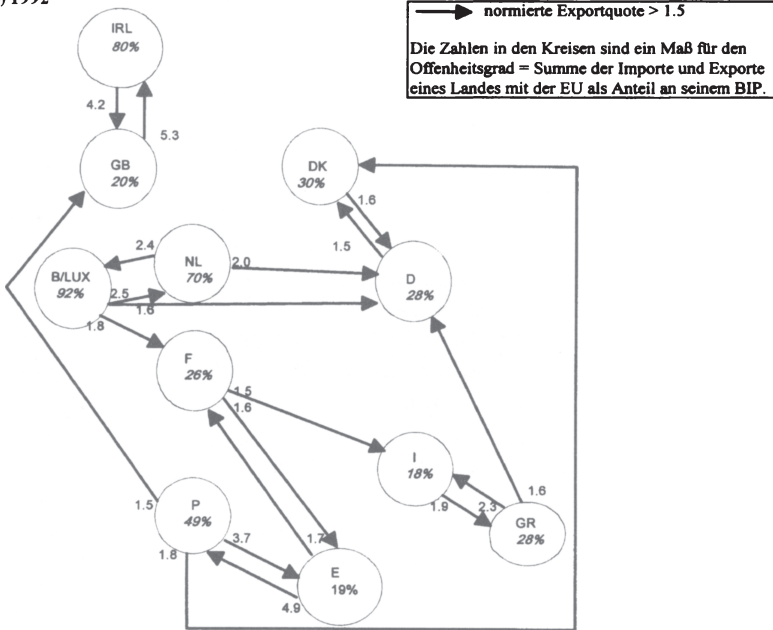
) 1992

normierte Exportquote > 1.5

Die Zahlen in den Kreisen sind ein Maß für den Offenheitsgrad = Summe der Importe und Exporte eines Landes mit der EU als Anteil an seinem BIP.

IRL
80%

4.2

5.3

GB
20%

DK
30%

1.6

1.5

2.4

NL
70%

2.0

B/LUX
92%

2.5

1.6

D
28%

1.8

F
26%

1.5

1.6

I
18%

1.6

2.3

1.9

GR
28%

1.5

P
49%

3.7

1.7

1.8

E
19%

4.9